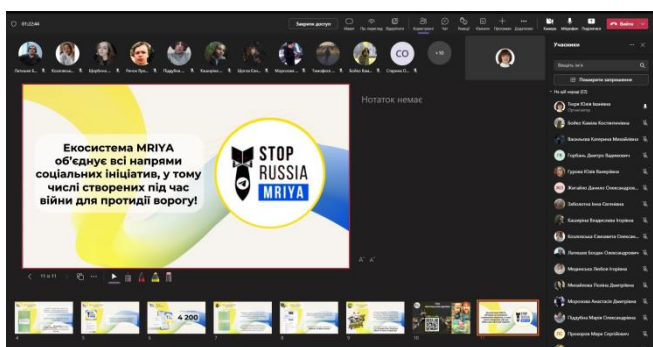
01:22:44

Закрити доступ

Вийти

Учасники

Петелей Б... Колесеков... Щербіна... Петко Ярі... Піддубна... Казарова... Шпіта Сок... Мірошник... Тимофієв... Бойко Кам... Старіна О...

CO

+10

Нотаток немає

Екосистема MRIYA об'єднує всі напрями соціальних ініціатив, у тому числі створених під час війни для протидії ворогу!

STOP RUSSIA MRIYA

11 із 11

4 200

Введіть ім'я

Поширити запрошення

На цій нараді (23)

Тодуз Юлія Іванівна
Організатор

Бойко Камілa Костянтинівна

Васильєва Катерина Михайлівна

Горбань Дмитро Вадимович

Гурова Юлія Валеріївна

Жигайло Даніел Олександрович

Забіжатна Анна Євгенівна

Казарова Владислава Ігорівна

Колесекова Єлизавета Олексан...

Литвинов Богдан Олександрович

Мединська Любов Ігорівна

Михайлова Поліна Дмитрівна

Мирошник Анастасія Дмитрівна

Піддубна Марія Олександрівна

Прохоров Мирo Сергійович